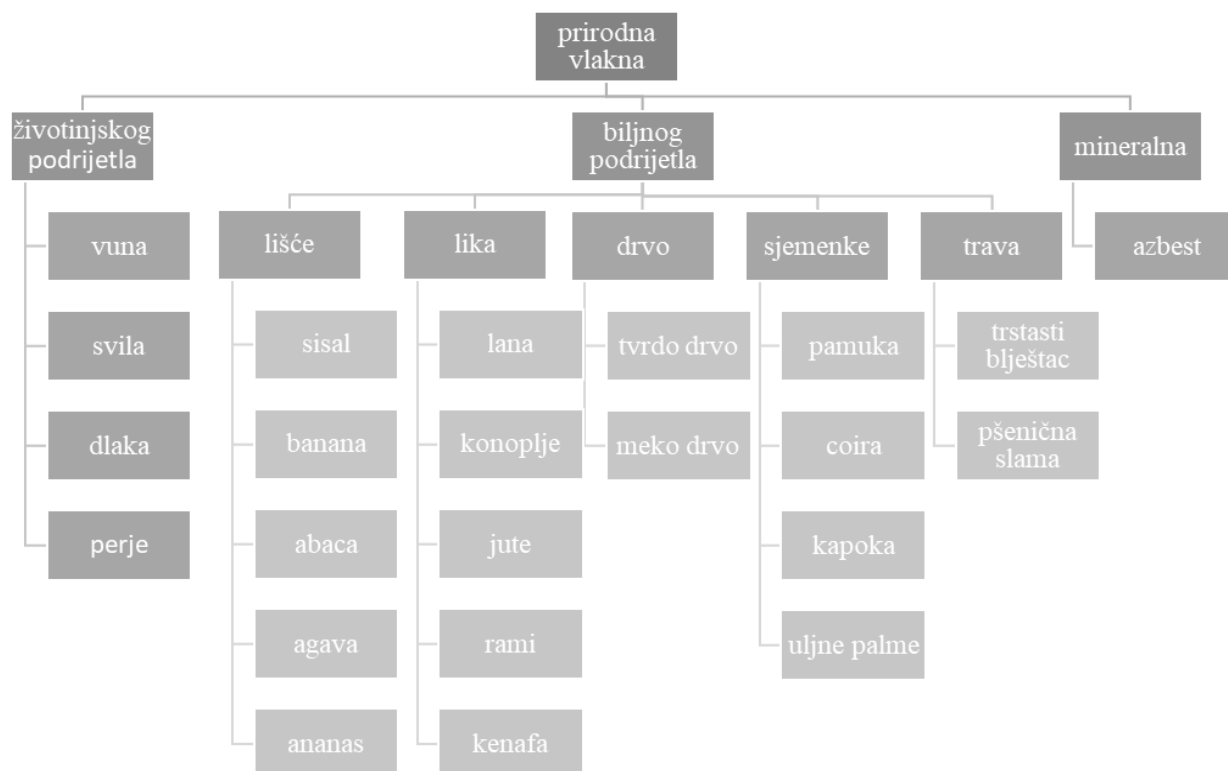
prirodna vlakna

životinjskog podrijetla

vuna

svila

dlaka

perje

biljnog podrijetla

lišće

sisal

banana

abaca

agava

ananas

lika

lana

konoplje

jute

rami

kenafa

drvo

tvrdo drvo

meko drvo

sjemenke

pamuka

coira

kapoka

uljne palme

trava

trstasti blještac

pšenična slama

mineralna

azbest